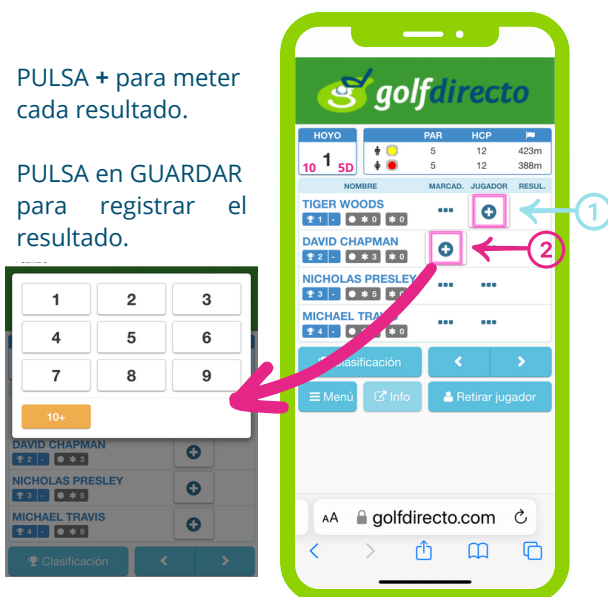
PULSA + para meter cada resultado.

PULSA en GUARDAR para registrar el resultado.

golfdirecto

| HOYO |
|---|
| 10 1 5D |

| | PAR | HCP | |
|---|---|---|---|
| | 5 | 12 | 423m |
| | 5 | 12 | 388m |

NOMBRE MARCAD. JUGADOR RESUL.

TIGER WOODS
1 - 0 0

DAVID CHAPMAN
2 - 3 0

NICHOLAS PRESLEY
3 - 5 0

MICHAEL TRAVIS
4 - 9 0

1

2

Clasificación

Menú

Info

Retirar jugador

AA golfdirecto.com

| 1 | 2 | 3 |
|---|---|---|
| 4 | 5 | 6 |
| 7 | 8 | 9 |

10+

DAVID CHAPMAN
2 - 3

NICHOLAS PRESLEY
3 - 5

MICHAEL TRAVIS
4 - 9

Clasificación